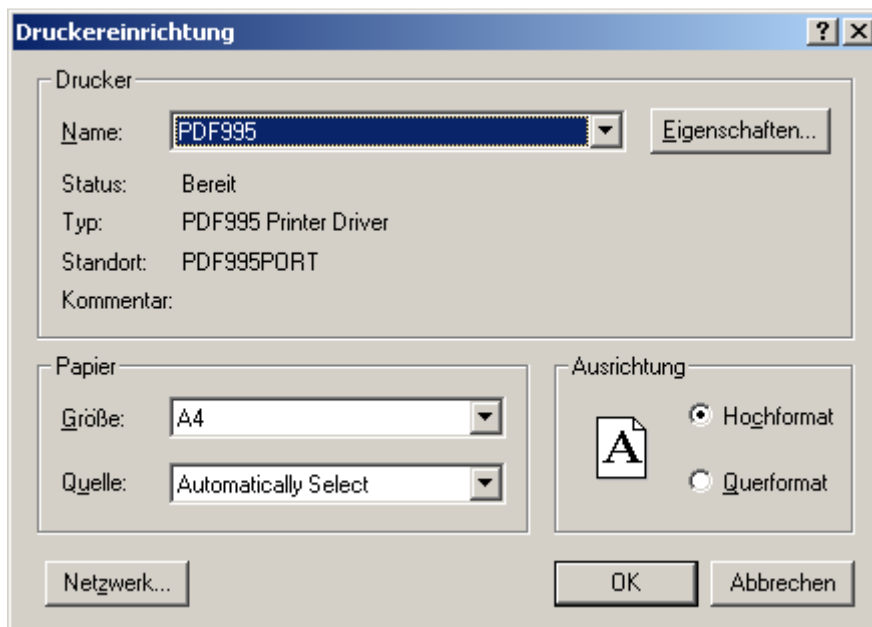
Druckereinrichtung

?

Drucker

Name: PDF995

Eigenschaften...

Status: Bereit

Typ: PDF995 Printer Driver

Standort: PDF995PORT

Kommentar:

Papier

Größe: A4

Quelle: Automatically Select

Ausrichtung

A

Hochformat

Querformat

Netzwerk...

OK

Abbrechen